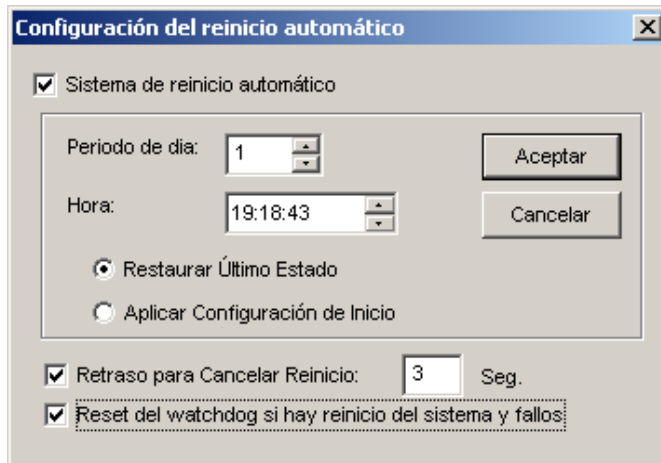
Configuración del reinicio automático

X

Sistema de reinicio automático

Periodo de dia: 1

Hora: 19:18:43

Aceptar

Cancelar

Restaurar Último Estado

Aplicar Configuración de Inicio

Retraso para Cancelar Reinicio: 3 Seg.

Reset del watchdog si hay reinicio del sistema y fallos